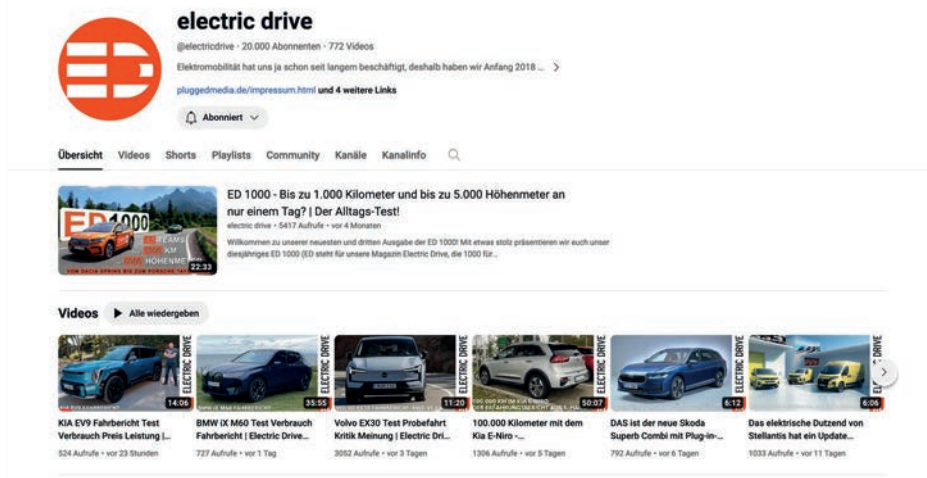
electric drive

@electricdrive · 20.000 Abonnenten · 772 Videos

Elektromobilität hat uns ja schon seit langem beschäftigt, deshalb haben wir Anfang 2018 ... >

pluggedmedia.de/impressum.html und 4 weitere Links

Abonniert

Übersicht Videos Shorts Playlists Community Kanäle Kanalinfo

ED 1000
22:33

ED 1000 - Bis zu 1.000 Kilometer und bis zu 5.000 Höhenmeter an nur einem Tag? | Der Alltags-Test!

electric drive · 5417 Aufrufe · vor 4 Monaten

Willkommen zu unserer neuesten und dritten Ausgabe der ED 1000! Mit etwas stolz präsentieren wir euch unser diesjähriges ED 1000 (ED steht für unsere Magazin Electric Drive, die 1000 für...

Videos Alle wiedergeben

14:06
KIA EV9 Fahrbericht Test Verbrauch Preis Leistung | ...
524 Aufrufe · vor 23 Stunden

ELECTRIC DRIVE
35:55
BMW iX M60 Test Verbrauch Fahrbericht | Electric Drive...
727 Aufrufe · vor 1 Tag

ELECTRIC DRIVE
11:20
Volvo EX30 Test Probefahrt Kritik Meinung | Electric Drive...
3052 Aufrufe · vor 3 Tagen

ELECTRIC DRIVE
50:07
100.000 Kilometer mit dem Kia E-Niro -...
1306 Aufrufe · vor 5 Tagen

ELECTRIC DRIVE
6:12
DAS ist der neue Skoda Superb Combi mit Plug-in-...
792 Aufrufe · vor 6 Tagen

ELECTRIC DRIVE
6:06
Das elektrische Dutzend von Stellantis hat ein Update...
1033 Aufrufe · vor 11 Tagen